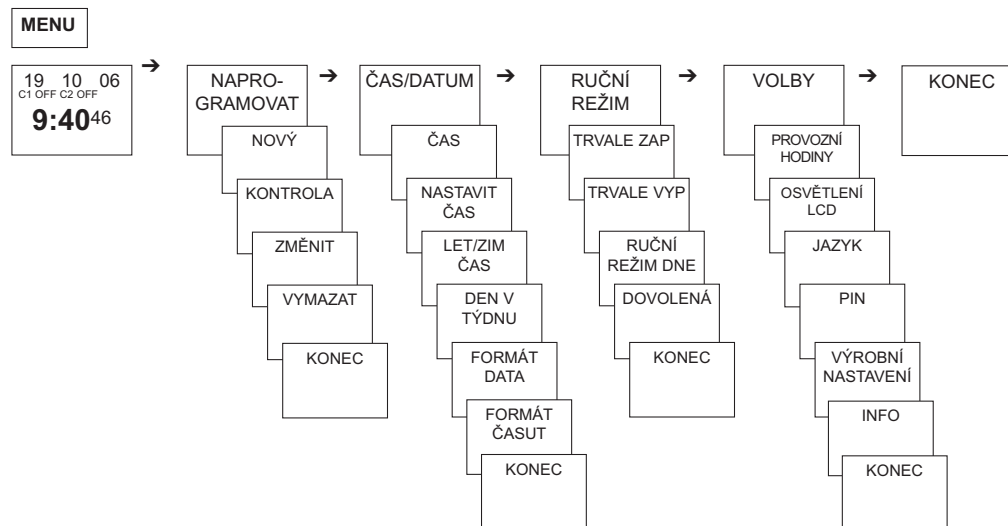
MENU

19 10 06
C1 OFF C2 OFF
9:40 46

NAPROGRAMOVAT

NOVÝ

KONTROLA

ZMĚNIT

VYMAZAT

KONEC

ČAS/DATUM

ČAS

NASTAVIT ČAS

LET/ZIM ČAS

DEN V TÝDNU

FORMÁT DATA

FORMÁT ČASUT

KONEC

RUČNÍ REŽIM

TRVALE ZAP

TRVALE VYP

RUČNÍ REŽIM DNE

DOVOLENÁ

KONEC

VOLBY

PROVOZNÍ HODINY

OSVĚTLENÍ LCD

JAZYK

PIN

VÝROBNÍ NASTAVENÍ

INFO

KONEC

KONEC